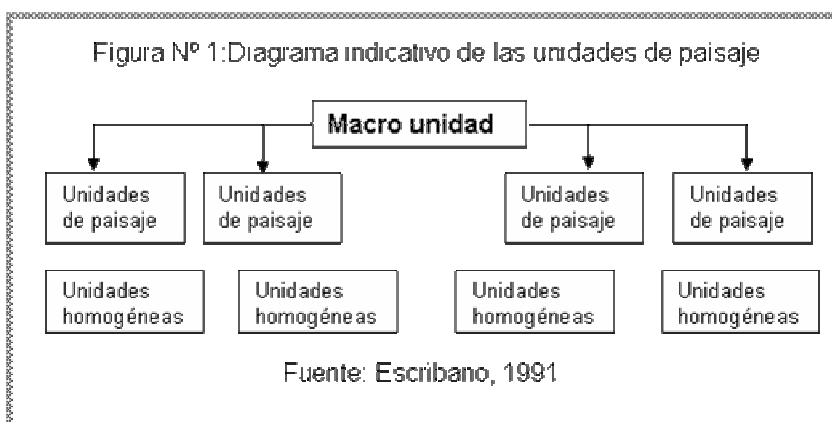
Figura Nº 1:Diagrama indicativo de las unidades de paisaje

Macro unidad

Unidades de paisaje

Unidades de paisaje

Unidades de paisaje

Unidades de paisaje

Unidades homogéneas

Unidades homogéneas

Unidades homogéneas

Unidades homogéneas

Fuente: Escribano, 1991